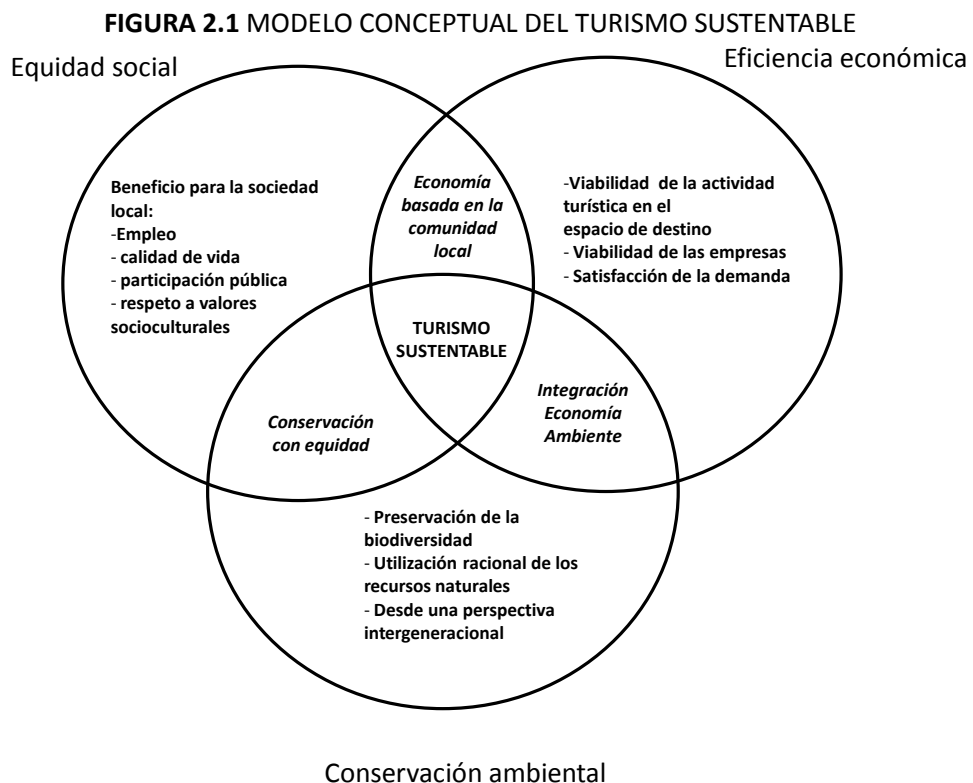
**FIGURA 2.1** MODELO CONCEPTUAL DEL TURISMO SUSTENTABLE

Equidad social

Eficiencia económica

Beneficio para la sociedad local:
-Empleo
- calidad de vida
- participación pública
- respeto a valores socioculturales

Economía basada en la comunidad local

-Viabilidad de la actividad turística en el espacio de destino
- Viabilidad de las empresas
- Satisfacción de la demanda

TURISMO SUSTENTABLE

Conservación con equidad

Integración Economía Ambiente

- Preservación de la biodiversidad
- Utilización racional de los recursos naturales
- Desde una perspectiva intergeneracional

Conservación ambiental